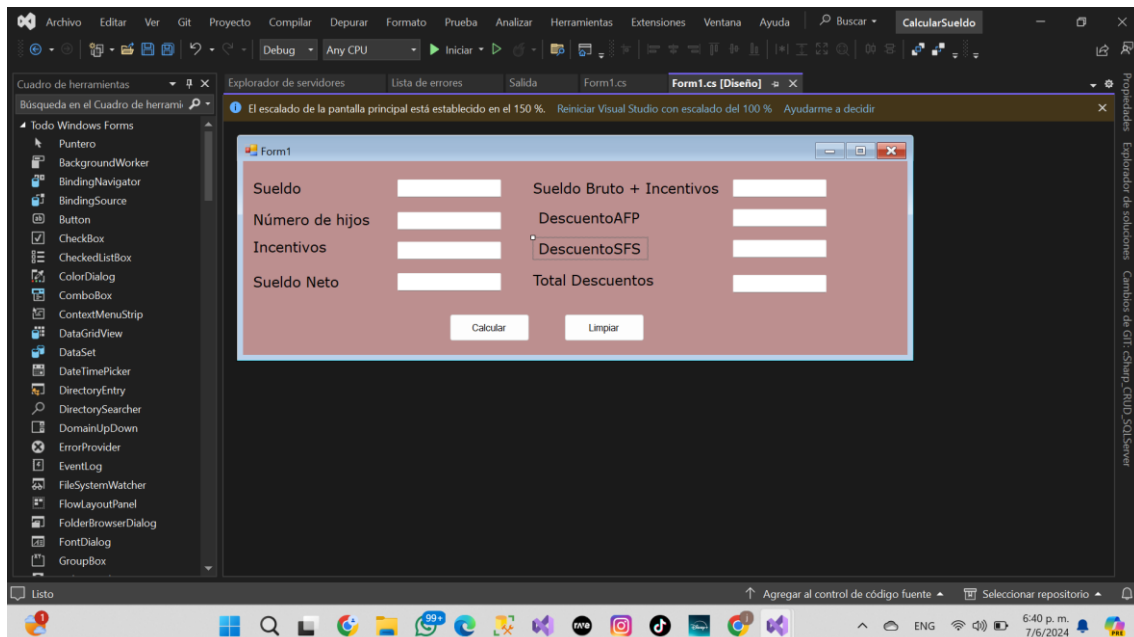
Archivo Editar Ver Git Proyecto Compilar Depurar Formato Prueba Analizar Herramientas Extensiones Ventana Ayuda Buscar CalcularSueldo

Debug Any CPU Iniciar

Cuadro de herramientas
Búsqueda en el Cuadro de herrami
Todo Windows Forms
Puntero
BackgroundWorker
BindingNavigator
BindingSource
Button
CheckBox
CheckedListBox
ColorDialog
ComboBox
ContextMenuStrip
DataGridView
DataSet
DateTimePicker
DirectoryEntry
DirectorySearcher
DomainUpDown
ErrorProvider
EventLog
FileSystemWatcher
FlowLayoutPanel
FolderBrowserDialog
FontDialog
GroupBox

Explorador de servidores Lista de errores Salida Form1.cs Form1.cs [Diseño]

El escalado de la pantalla principal está establecido en el 150 %. Reiniciar Visual Studio con escalado del 100 % Ayudarme a decidir

Form1

Sueldo
Número de hijos
Incentivos
Sueldo Neto
Sueldo Bruto + Incentivos
DescuentoAFP
DescuentoSFS
Total Descuentos

Calcular Limpiar

Propiedades Explorador de soluciones Cambios de GIT: cSharp_CRUD_SQLServer

Listo
Agregar al control de código fuente Seleccionar repositorio

99+
ENG
6:40 p. m.
7/6/2024